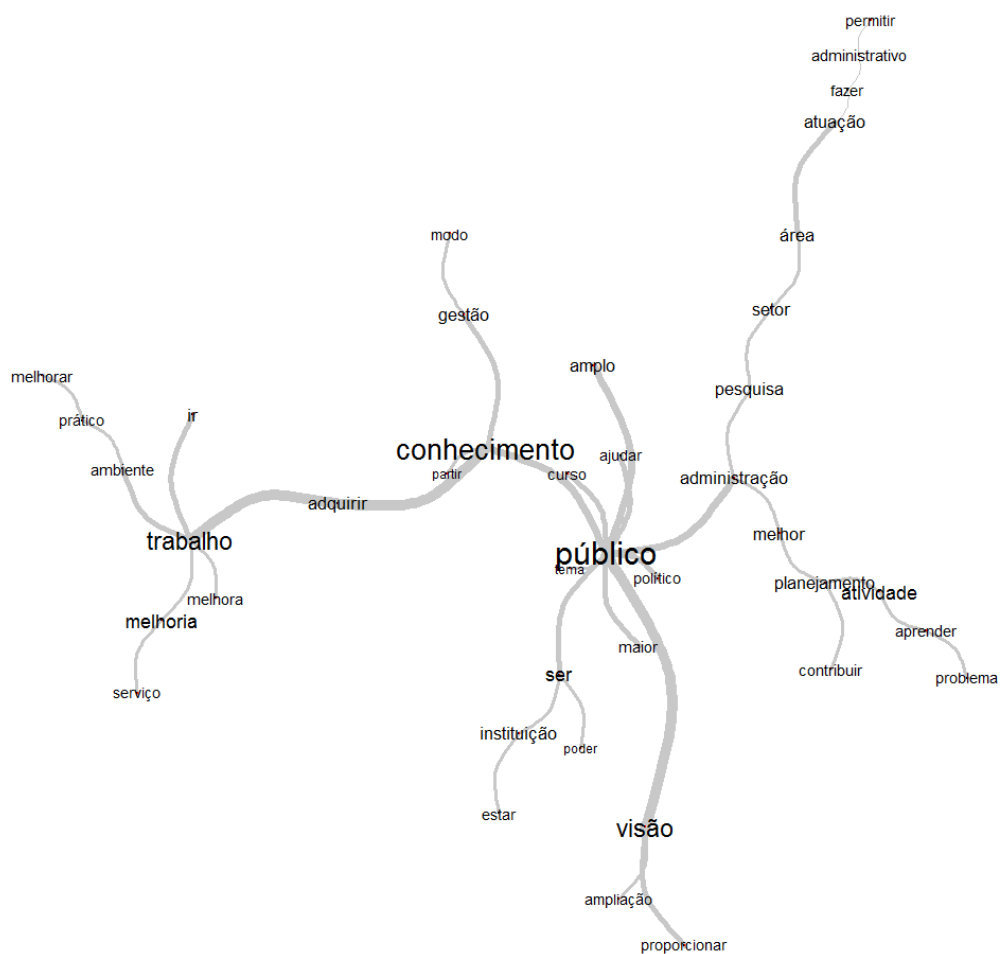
permitir
administrativo
fazer
atuação
modo
área
gestão
setor
melhorar
amplo
prático
pesquisa
ir
conhecimento
ajudar
ambiente
partir
curso
administração
adquirir
trabalho
melhor
público
tema
político
planejamento
atividade
melhora
melhoria
aprender
maior
contribuir
problema
serviço
ser
instituição
poder
estar
visão
ampliação
proporcionar